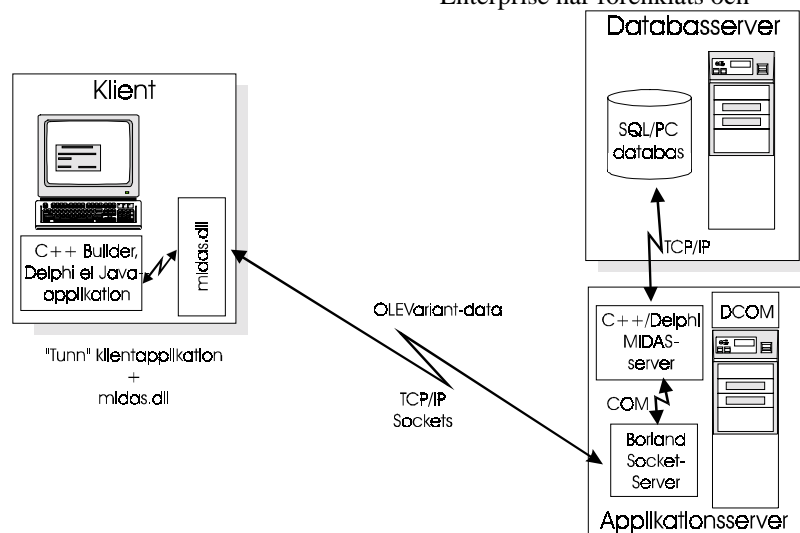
Enterprise har förenklats och

Databasserver

SQL/PC databas

TCP/IP

Klient

C++ Builder, Delphi el Java-applikation

midas.dll

"Tunn" klientapplikation + midas.dll

OLEVariant-data

TCP/IP Sockets

C++/Delphi MIDAS-server

DCOM

COM

Borland Socket-Server

Applikationsserver